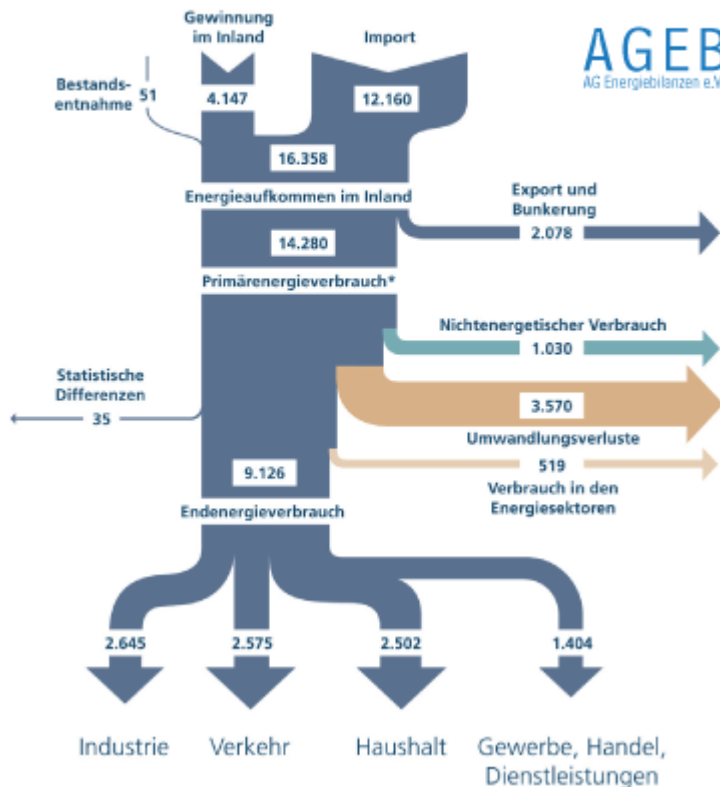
Gewinnung im Inland

Import

AGEB
AG Energiebilanzen e.V.

Bestandsentnahme

51

4.147

12.160

16.358

Energieaufkommen im Inland

Export und Bunkerung

2.078

14.280

Primärenergieverbrauch*

Nichtenergetischer Verbrauch

1.030

Statistische Differenzen

35

3.570

Umwandlungsverluste

519

Verbrauch in den Energiesektoren

9.126

Endenergieverbrauch

2.645

2.575

2.502

1.404

Industrie

Verkehr

Haushalt

Gewerbe, Handel, Dienstleistungen